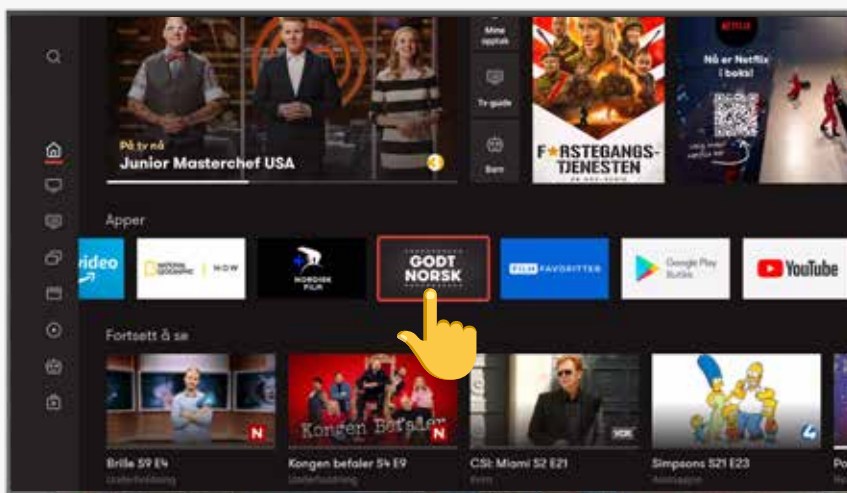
På tv nå
Junior Masterchef USA

Mine opptak

Tv-guide

Barn

F*RSTEGANGS-TJENESTEN

NETFLIX
Nå er Netflix i boks!

Apper

video

NATIONAL GEOGRAPHIC NOW

NORDISK FILM

GODT NORSK

FILM FAVORITTER

Google Play Butikk

YouTube

Fortsett å se

N

Kongen Befaler N

Brille S9 E4
Underholdning

Kongen befaler S4 E9

CSI: Miami S2 E21

Simpsons S21 E23

Po